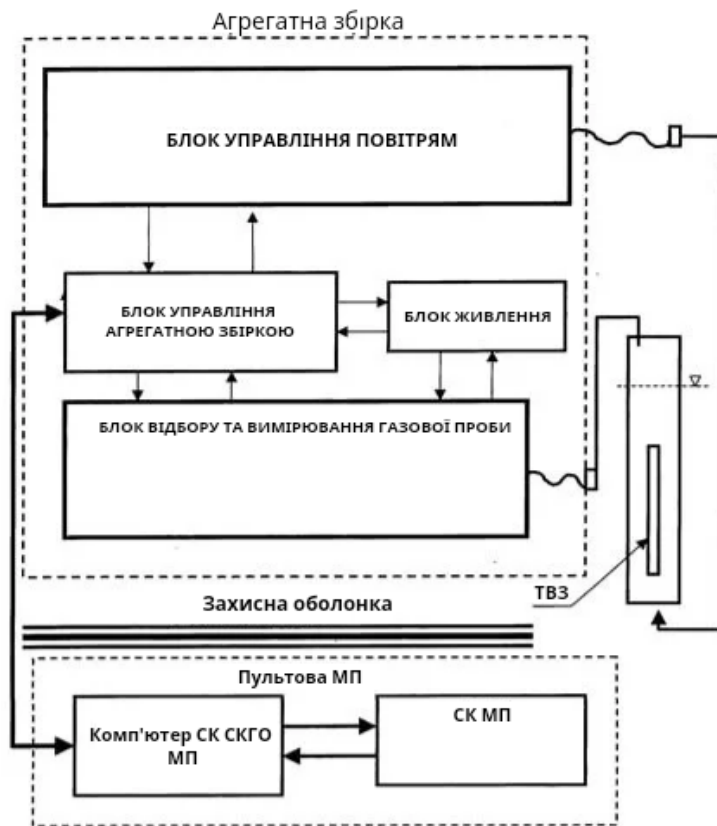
Агрегатна збірка

БЛОК УПРАВЛІННЯ ПОВІТРЯМ

БЛОК УПРАВЛІННЯ АГРЕГАТНОЮ ЗБІРКОЮ

БЛОК ЖИВЛЕННЯ

БЛОК ВІДБОРУ ТА ВИМІРЮВАННЯ ГАЗОВОЇ ПРОБИ

ТВЗ

Захисна оболонка

Пультова МП

Комп'ютер СК СКГО МП

СК МП